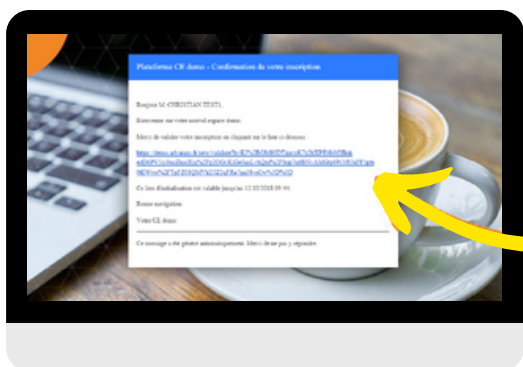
Plateforme CE demo - Confirmation de votre inscription

Bonjour M. CHRISTIAN TESTI,

Bienvenue sur votre nouvel espace demo.

Merci de valider votre inscription en cliquant sur le lien ci-dessous :

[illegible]

Ce lien d'initialisation est valable jusqu'au 12/03/2018 09:44.

Bonne navigation.

Votre CE demo

Ce message a été généré automatiquement. Merci de ne pas y répondre.